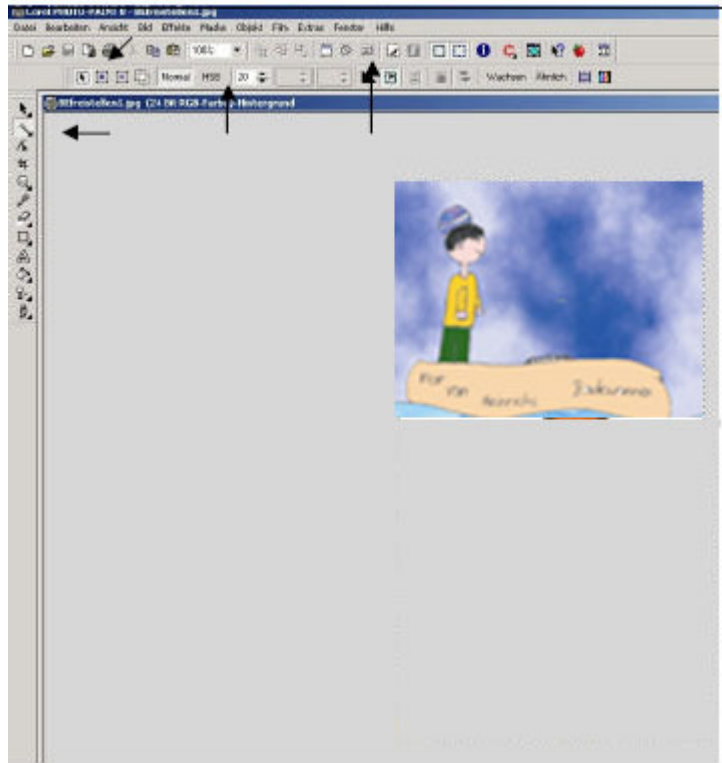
Corel PHOTO-PAINT 8 - Bildfreistellen1.jpg

Datei Bearbeiten Ansicht Bild Effekte Maske Objekt Film Extras Fenster Hilfe

100%

Normal HSB 20

Wachsen Ähnlich

Bildfreistellen1.jpg (24 Bit RGB-Farbe) Hintergrund

Für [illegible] von Henrik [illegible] Bodensee